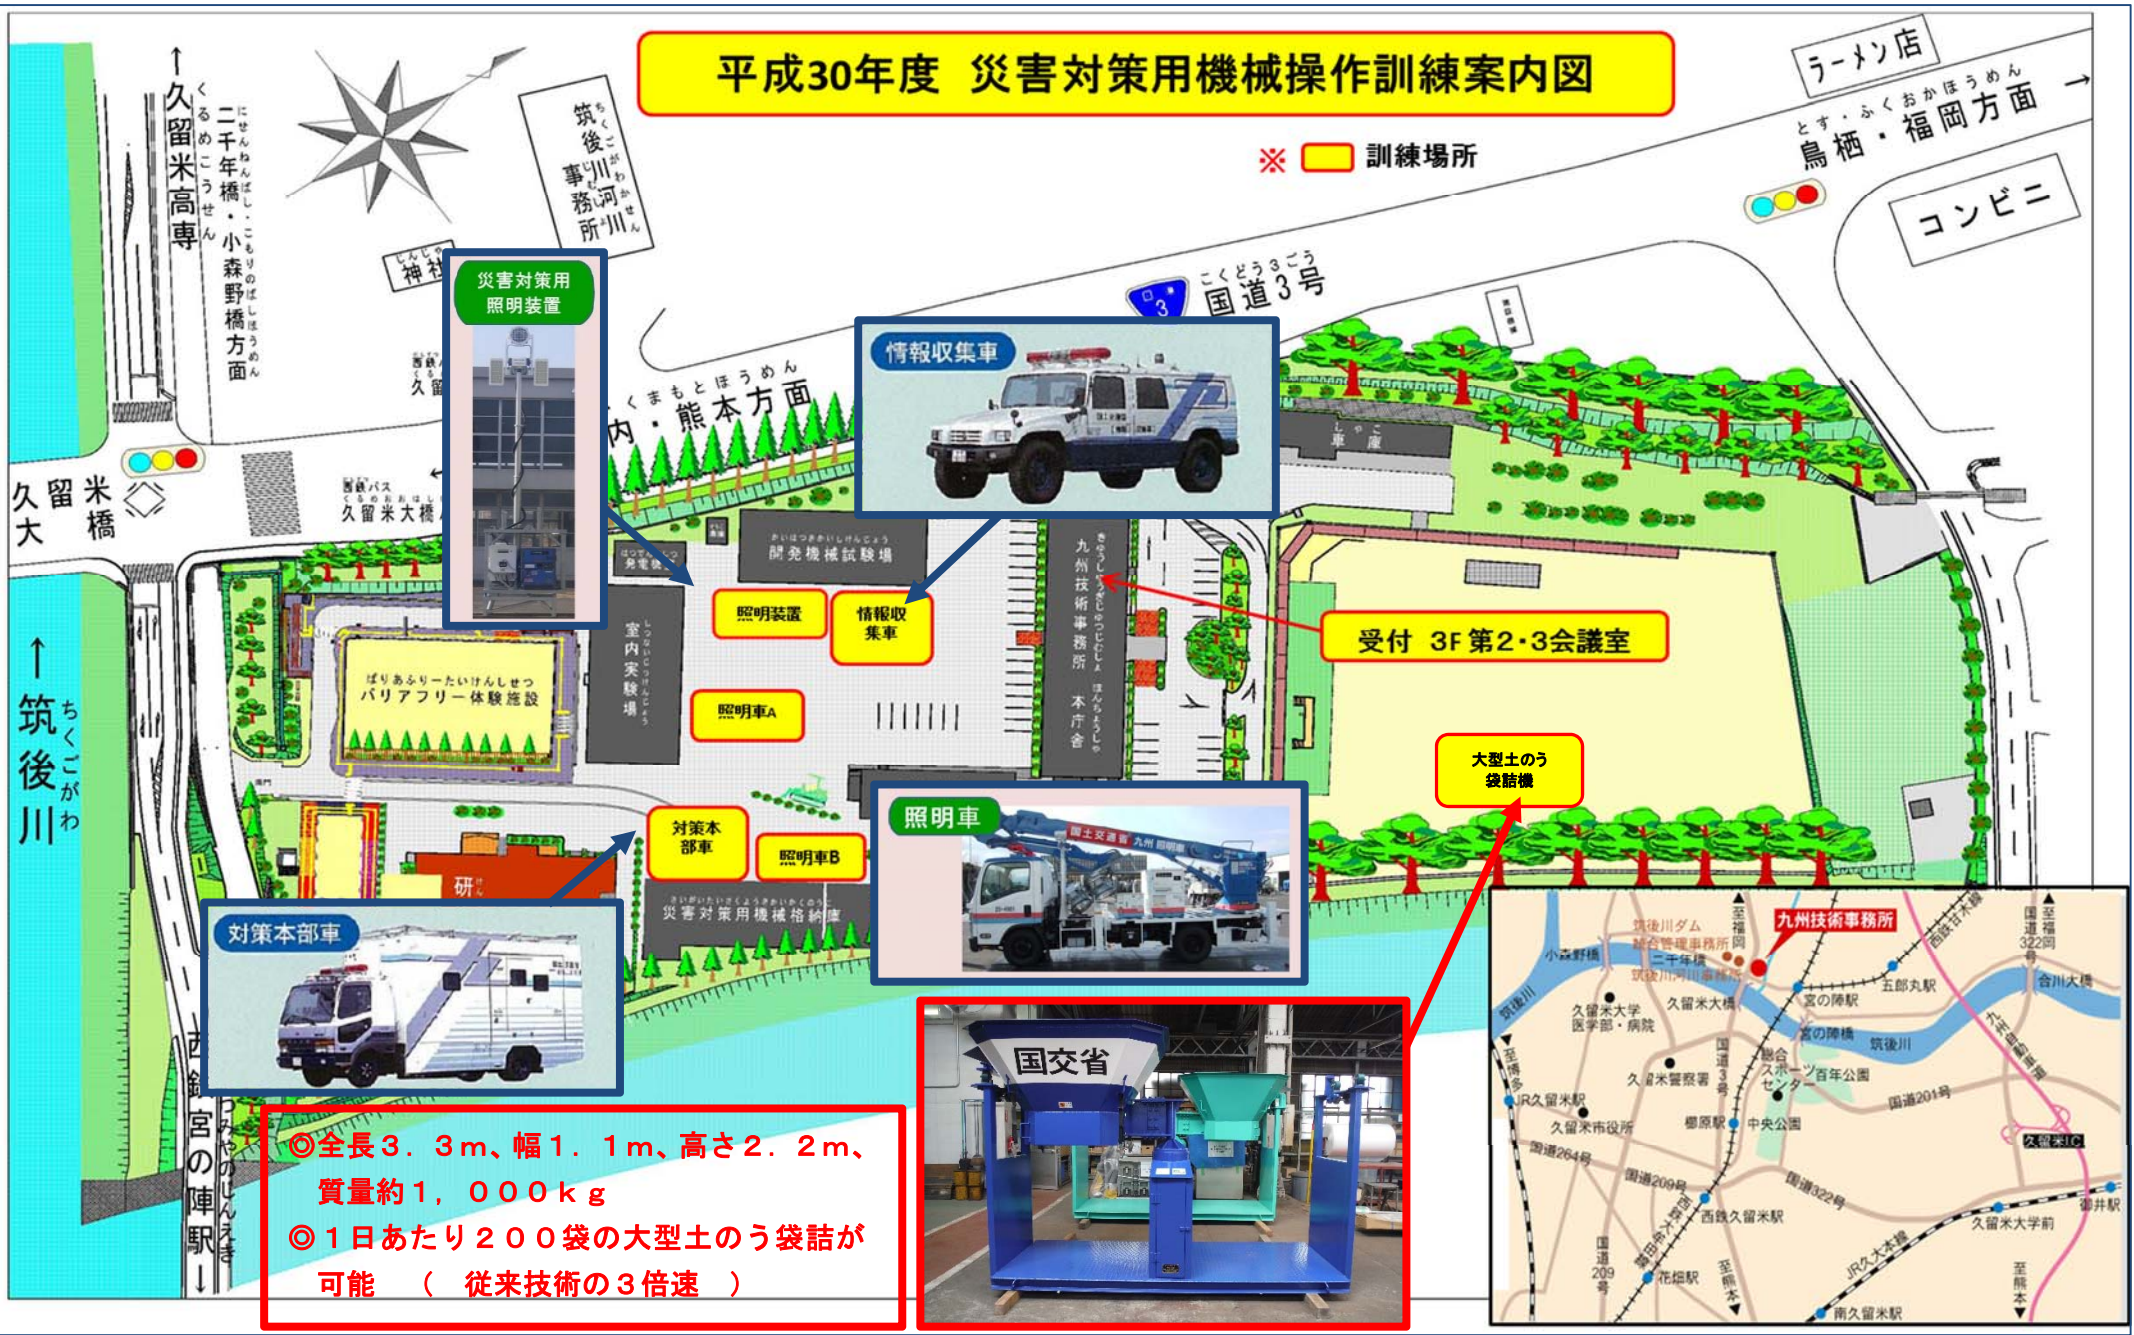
平成30年度　災害対策用機械操作訓練案内図

※ 訓練場所

ラーメン店

鳥栖・福岡方面 →

コンビニ

国道3号

3

久留米高専 ↑

二千年橋・小森野橋方面

筑後川河川事務所

神社

災害対策用照明装置

情報収集車

内・熊本方面

久留米大橋

久留米大橋

開発機械試験場

発電機

照明装置

情報収集車

九州技術事務所 本庁舎

車庫

受付　3F 第2・3会議室

室内実験場

バリアフリー体験施設

照明車A

大型土のう袋詰機

対策本部車

照明車B

照明車

研

災害対策用機械格納庫

対策本部車

↑ 筑後川

西鉄宮の陣駅 ↓

◎全長3．3m、幅1．1m、高さ2．2m、質量約1，000kg
◎1日あたり200袋の大型土のう袋詰が可能　（　従来技術の3倍速　）

国交省

九州技術事務所

筑後川ダム統合管理事務所

筑後川河川事務所

二千年橋

小森野橋

筑後川

久留米大学医学部・病院

久留米大橋

宮の陣駅

五郎丸駅

合川大橋

宮の陣橋

筑後川

久留米警察署

総合スポーツセンター

百年公園

JR久留米駅

久留米市役所

櫛原駅

中央公園

国道264号

国道209号

国道201号

国道322号

西鉄久留米駅

花畑駅

久留米大学前

御井駅

久留米IC

南久留米駅

JR久大本線

西鉄甘木線

九州自動車道

至博多

至福岡

至熊本

国道3号

国道322号

国道209号